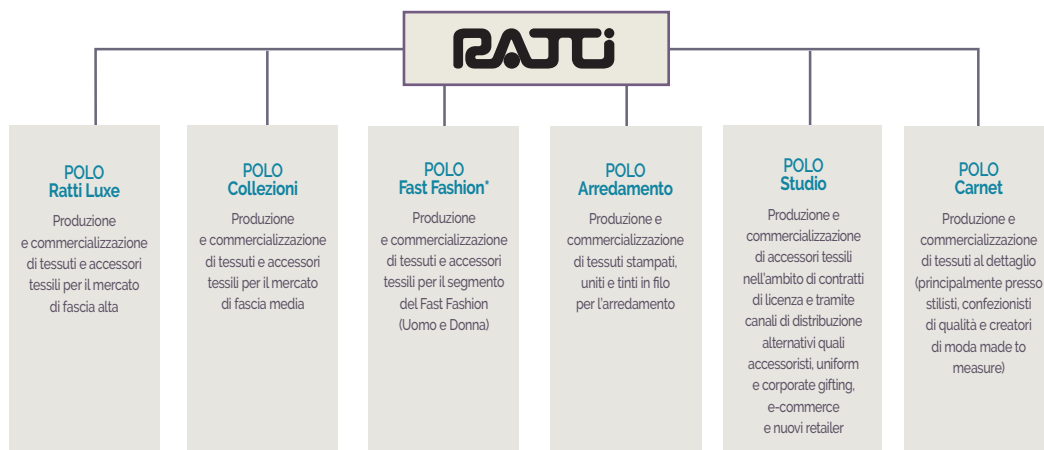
RATTI

POLO
Ratti Luxe

Produzione e commercializzazione di tessuti e accessori tessili per il mercato di fascia alta

POLO
Collezioni

Produzione e commercializzazione di tessuti e accessori tessili per il mercato di fascia media

POLO
Fast Fashion*

Produzione e commercializzazione di tessuti e accessori tessili per il segmento del Fast Fashion (Uomo e Donna)

POLO
Arredamento

Produzione e commercializzazione di tessuti stampati, uniti e tinti in filo per l'arredamento

POLO
Studio

Produzione e commercializzazione di accessori tessili nell'ambito di contratti di licenza e tramite canali di distribuzione alternativi quali accessoristi, uniform e corporate gifting, e-commerce e nuovi retailer

POLO
Carnet

Produzione e commercializzazione di tessuti al dettaglio (principalmente presso stilisti, confezionisti di qualità e creatori di moda made to measure)